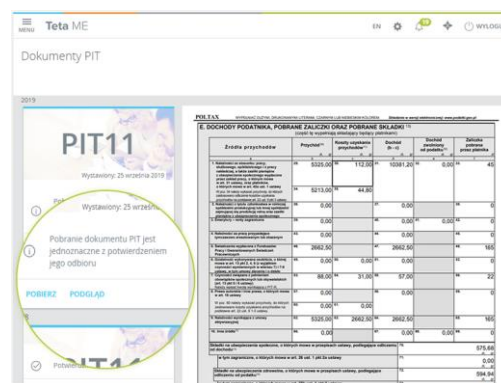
MENU Teta ME

EN 10 WYLOGU

Dokumenty PIT

2019

PIT11

Wystawiony: 25 września 2019

Teta ME

Wystawiony: 25 wrześn

Pobranie dokumentu PIT jest jednoznaczne z potwierdzeniem jego odbioru

POBIERZ PODGLĄD

Potwi

PIT11

POLTAX

E. DOCHODY PODATNIKA, POBRANE ZALICZKI ORAZ POBRANE SKŁADKI

| Źródła przychodów | Przychód | Koszty uzyskania przychodów | Dochód (b – c) | Dochód zwolniony od podatku | Zaliczka pobrana przez płatnika |
|---|---|---|---|---|---|
| 1. | 5325,00 | 112,00 | 10081,20 | 0,00 | 45 |
| | 5213,00 | 44,80 | | | |
| 2. | 0,00 | | 0,00 | 0,00 | 0 |
| 3. | 0,00 | | | | |
| 4. | 0,00 | | 0,00 | 0,00 | 0 |
| 5. | 2662,50 | | 2662,50 | | 165 |
| 6. | 0,00 | 0,00 | 0,00 | | 0 |
| 7. | 88,00 | 31,00 | 57,00 | | 22 |
| 8. | 0,00 | | 0,00 | | 0 |
| 9. | 0,00 | | | | |
| 10. | 5325,00 | 2662,50 | 2662,50 | | 165 |
| 11. | 0,00 | | | | |

575,68

0,00

594,94